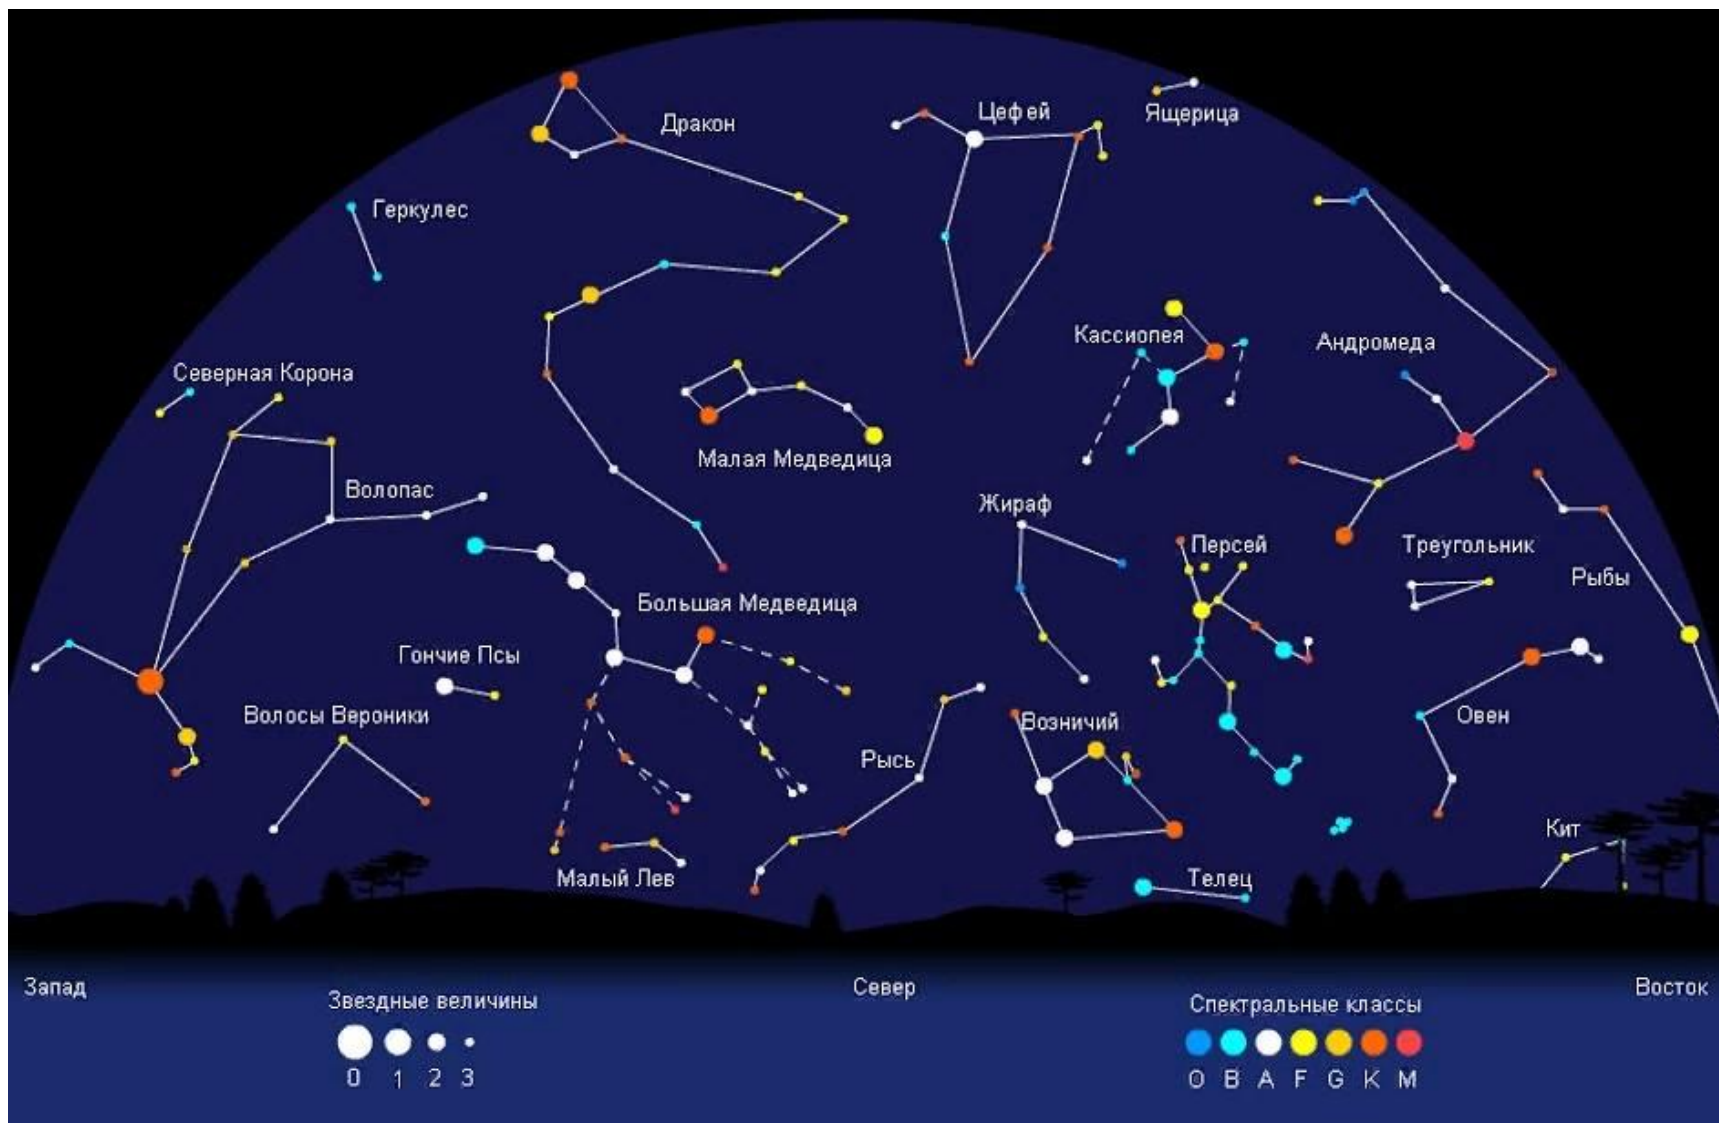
Дракон

Цефей

Ящерица

Геркулес

Кассиопея

Андромеда

Северная Корона

Малая Медведица

Волопас

Жираф

Персей

Треугольник

Рыбы

Большая Медведица

Гончие Псы

Овен

Волосы Вероники

Возничий

Рысь

Кит

Малый Лев

Телец

Запад

Звездные величины

0 1 2 3

Север

Спектральные классы

O B A F G K M

Восток